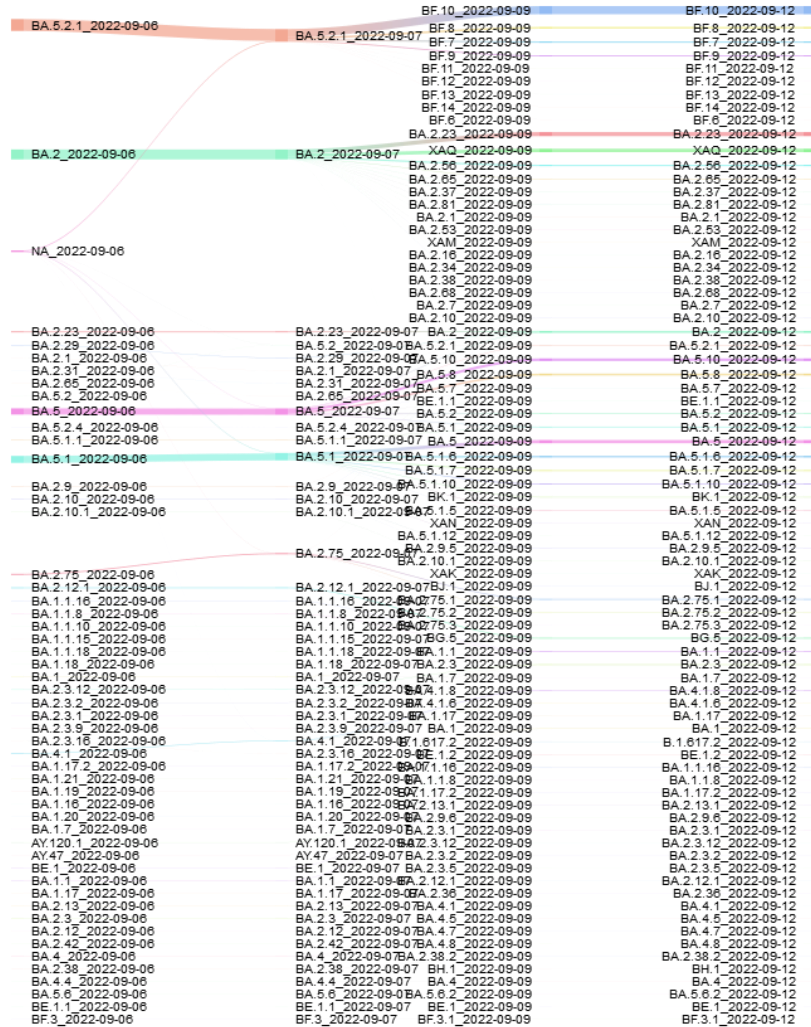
BA.5.2.1_2022-09-06
BA.2_2022-09-06
NA_2022-09-06
BA.2.23_2022-09-06
BA.2.29_2022-09-06
BA.2.1_2022-09-06
BA.2.31_2022-09-06
BA.2.65_2022-09-06
BA.5.2_2022-09-06
BA.5_2022-09-06
BA.5.2.4_2022-09-06
BA.5.1.1_2022-09-06
BA.5.1_2022-09-06
BA.2.9_2022-09-06
BA.2.10_2022-09-06
BA.2.10.1_2022-09-06
BA.2.75_2022-09-06
BA.2.12.1_2022-09-06
BA.1.1.16_2022-09-06
BA.1.1.8_2022-09-06
BA.1.1.10_2022-09-06
BA.1.1.15_2022-09-06
BA.1.1.18_2022-09-06
BA.1.18_2022-09-06
BA.1_2022-09-06
BA.2.3.12_2022-09-06
BA.2.3.2_2022-09-06
BA.2.3.1_2022-09-06
BA.2.3.9_2022-09-06
BA.2.3.16_2022-09-06
BA.4.1_2022-09-06
BA.1.17.2_2022-09-06
BA.1.21_2022-09-06
BA.1.19_2022-09-06
BA.1.16_2022-09-06
BA.1.20_2022-09-06
BA.1.7_2022-09-06
AY.120.1_2022-09-06
AY.47_2022-09-06
BE.1_2022-09-06
BA.1.1_2022-09-06
BA.1.17_2022-09-06
BA.2.13_2022-09-06
BA.2.3_2022-09-06
BA.2.12_2022-09-06
BA.2.42_2022-09-06
BA.4_2022-09-06
BA.2.38_2022-09-06
BA.4.4_2022-09-06
BA.5.6_2022-09-06
BE.1.1_2022-09-06
BF.3_2022-09-06

BA.5.2.1_2022-09-07
BA.2_2022-09-07
BA.2.23_2022-09-07
BA.5.2_2022-09-07
BA.2.29_2022-09-07
BA.2.1_2022-09-07
BA.2.31_2022-09-07
BA.2.65_2022-09-07
BA.5_2022-09-07
BA.5.2.4_2022-09-07
BA.5.1.1_2022-09-07
BA.5.1_2022-09-07
BA.2.9_2022-09-07
BA.2.10_2022-09-07
BA.2.10.1_2022-09-07
BA.2.75_2022-09-07
BA.2.12.1_2022-09-07
BA.1.1.16_2022-09-07
BA.1.1.8_2022-09-07
BA.1.1.10_2022-09-07
BA.1.1.15_2022-09-07
BA.1.1.18_2022-09-07
BA.1.18_2022-09-07
BA.1_2022-09-07
BA.2.3.12_2022-09-07
BA.2.3.2_2022-09-07
BA.2.3.1_2022-09-07
BA.2.3.9_2022-09-07
BA.4.1_2022-09-07
BA.2.3.16_2022-09-07
BA.1.17.2_2022-09-07
BA.1.21_2022-09-07
BA.1.19_2022-09-07
BA.1.16_2022-09-07
BA.1.20_2022-09-07
BA.1.7_2022-09-07
AY.120.1_2022-09-07
AY.47_2022-09-07
BE.1_2022-09-07
BA.1.1_2022-09-07
BA.1.17_2022-09-07
BA.2.13_2022-09-07
BA.2.3_2022-09-07
BA.2.12_2022-09-07
BA.2.42_2022-09-07
BA.4_2022-09-07
BA.2.38_2022-09-07
BA.4.4_2022-09-07
BA.5.6_2022-09-07
BE.1.1_2022-09-07
BF.3_2022-09-07

BF.10_2022-09-09
BF.8_2022-09-09
BF.7_2022-09-09
BF.9_2022-09-09
BF.11_2022-09-09
BF.12_2022-09-09
BF.13_2022-09-09
BF.14_2022-09-09
BF.6_2022-09-09
BA.2.23_2022-09-09
XAQ_2022-09-09
BA.2.56_2022-09-09
BA.2.65_2022-09-09
BA.2.37_2022-09-09
BA.2.81_2022-09-09
BA.2.1_2022-09-09
BA.2.53_2022-09-09
XAM_2022-09-09
BA.2.16_2022-09-09
BA.2.34_2022-09-09
BA.2.38_2022-09-09
BA.2.68_2022-09-09
BA.2.7_2022-09-09
BA.2.10_2022-09-09
BA.2_2022-09-09
BA.5.2.1_2022-09-09
BA.5.10_2022-09-09
BA.5.8_2022-09-09
BA.5.7_2022-09-09
BE.1.1_2022-09-09
BA.5.2_2022-09-09
BA.5.1_2022-09-09
BA.5_2022-09-09
BA.5.1.6_2022-09-09
BA.5.1.7_2022-09-09
BA.5.1.10_2022-09-09
BK.1_2022-09-09
BA.5.1.5_2022-09-09
XAN_2022-09-09
BA.5.1.12_2022-09-09
BA.2.9.5_2022-09-09
BA.2.10.1_2022-09-09
XAK_2022-09-09
BJ.1_2022-09-09
BA.2.75.1_2022-09-09
BA.2.75.2_2022-09-09
BA.2.75.3_2022-09-09
BG.5_2022-09-09
BA.1.1_2022-09-09
BA.2.3_2022-09-09
BA.1.7_2022-09-09
BA.4.1.8_2022-09-09
BA.4.1.6_2022-09-09
BA.1.17_2022-09-09
BA.1_2022-09-09
B.1.617.2_2022-09-09
BE.1.2_2022-09-09
BA.1.1.16_2022-09-09
BA.1.1.8_2022-09-09
BA.1.17.2_2022-09-09
BA.2.13.1_2022-09-09
BA.2.9.6_2022-09-09
BA.2.3.1_2022-09-09
BA.2.3.12_2022-09-09
BA.2.3.2_2022-09-09
BA.2.3.5_2022-09-09
BA.2.12.1_2022-09-09
BA.2.36_2022-09-09
BA.4.1_2022-09-09
BA.4.5_2022-09-09
BA.4.7_2022-09-09
BA.4.8_2022-09-09
BA.2.38.2_2022-09-09
BH.1_2022-09-09
BA.4_2022-09-09
BA.5.6.2_2022-09-09
BE.1_2022-09-09
BF.3.1_2022-09-09

BF.10_2022-09-12
BF.8_2022-09-12
BF.7_2022-09-12
BF.9_2022-09-12
BF.11_2022-09-12
BF.12_2022-09-12
BF.13_2022-09-12
BF.14_2022-09-12
BF.6_2022-09-12
BA.2.23_2022-09-12
XAQ_2022-09-12
BA.2.56_2022-09-12
BA.2.65_2022-09-12
BA.2.37_2022-09-12
BA.2.81_2022-09-12
BA.2.1_2022-09-12
BA.2.53_2022-09-12
XAM_2022-09-12
BA.2.16_2022-09-12
BA.2.34_2022-09-12
BA.2.38_2022-09-12
BA.2.68_2022-09-12
BA.2.7_2022-09-12
BA.2.10_2022-09-12
BA.2_2022-09-12
BA.5.2.1_2022-09-12
BA.5.10_2022-09-12
BA.5.8_2022-09-12
BA.5.7_2022-09-12
BE.1.1_2022-09-12
BA.5.2_2022-09-12
BA.5.1_2022-09-12
BA.5_2022-09-12
BA.5.1.6_2022-09-12
BA.5.1.7_2022-09-12
BA.5.1.10_2022-09-12
BK.1_2022-09-12
BA.5.1.5_2022-09-12
XAN_2022-09-12
BA.5.1.12_2022-09-12
BA.2.9.5_2022-09-12
BA.2.10.1_2022-09-12
XAK_2022-09-12
BJ.1_2022-09-12
BA.2.75.1_2022-09-12
BA.2.75.2_2022-09-12
BA.2.75.3_2022-09-12
BG.5_2022-09-12
BA.1.1_2022-09-12
BA.2.3_2022-09-12
BA.1.7_2022-09-12
BA.4.1.8_2022-09-12
BA.4.1.6_2022-09-12
BA.1.17_2022-09-12
BA.1_2022-09-12
B.1.617.2_2022-09-12
BE.1.2_2022-09-12
BA.1.1.16_2022-09-12
BA.1.1.8_2022-09-12
BA.1.17.2_2022-09-12
BA.2.13.1_2022-09-12
BA.2.9.6_2022-09-12
BA.2.3.1_2022-09-12
BA.2.3.12_2022-09-12
BA.2.3.2_2022-09-12
BA.2.3.5_2022-09-12
BA.2.12.1_2022-09-12
BA.2.36_2022-09-12
BA.4.1_2022-09-12
BA.4.5_2022-09-12
BA.4.7_2022-09-12
BA.4.8_2022-09-12
BA.2.38.2_2022-09-12
BH.1_2022-09-12
BA.4_2022-09-12
BA.5.6.2_2022-09-12
BE.1_2022-09-12
BF.3.1_2022-09-12